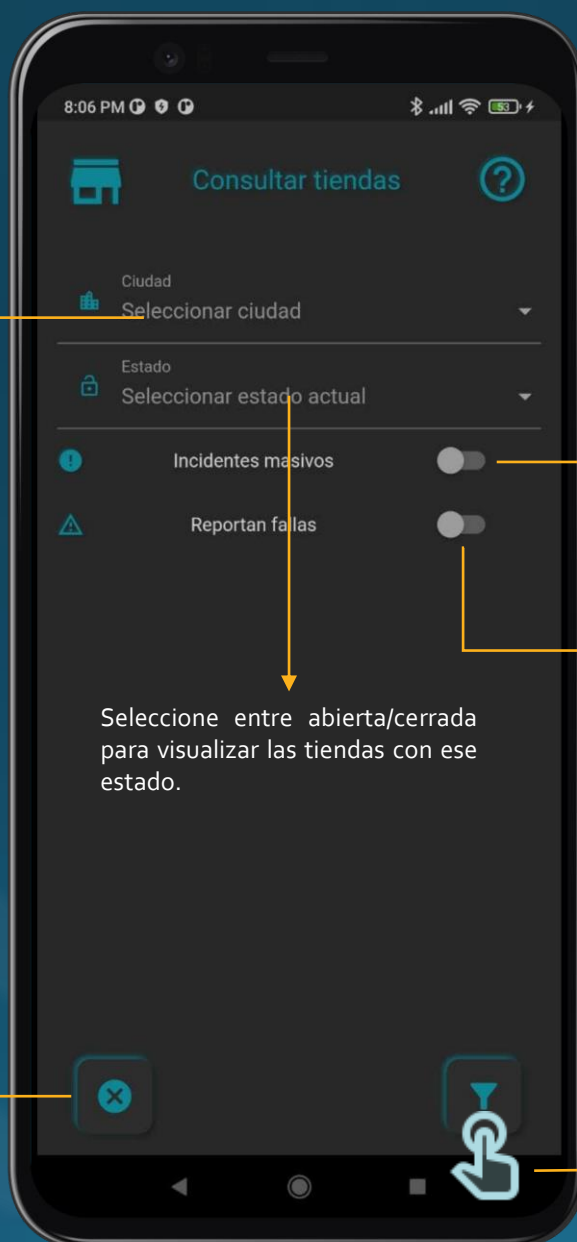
8:06 PM

53

Consultar tiendas

Ciudad
Seleccionar ciudad

Estado
Seleccionar estado actual

Incidentes masivos

Reportan fallas

Seleccione entre abierta/cerrada para visualizar las tiendas con ese estado.